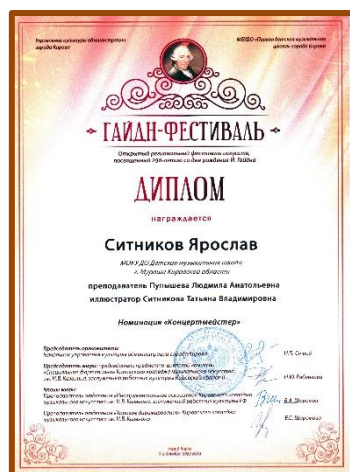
Управление культуры администрации города Кирова

МБУДО «Панковская детская музыкальная школа» города Кирова

ГАЙДН-ФЕСТИВАЛЬ

Открытый региональный фестиваль-конкурс, посвящённый 290-летию со дня рождения Й. Гайдна

ДИПЛОМ

награждается

Ситников Ярослав

МБУ ДО Детская музыкальная школа г. Мураши Кировской области

преподаватель Пупышева Людмила Анатольевна

иллюстратор Ситникова Татьяна Владимировна

Номинация «Концертмейстер»

Председатель оргкомитета: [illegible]

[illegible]

Председатель жюри: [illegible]

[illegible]

Члены жюри: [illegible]

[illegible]

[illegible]

город Киров

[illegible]